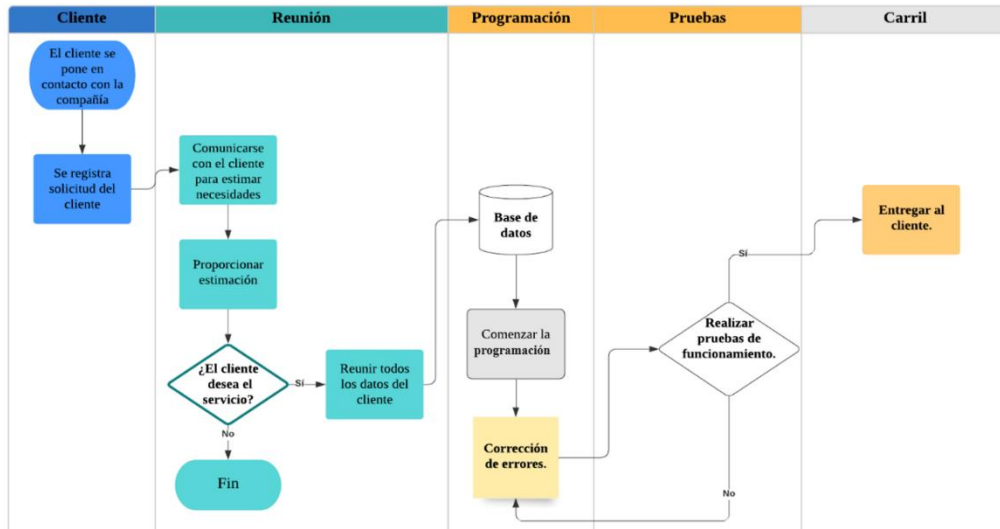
Cliente

Reunión

Programación

Pruebas

Carril

El cliente se pone en contacto con la compañía

Se registra solicitud del cliente

Comunicarse con el cliente para estimar necesidades

Proporcionar estimación

¿El cliente desea el servicio?

Sí

No

Fin

Reunir todos los datos del cliente

Base de datos

Comenzar la programación

Corrección de errores.

Realizar pruebas de funcionamiento.

Sí

No

Entregar al cliente.